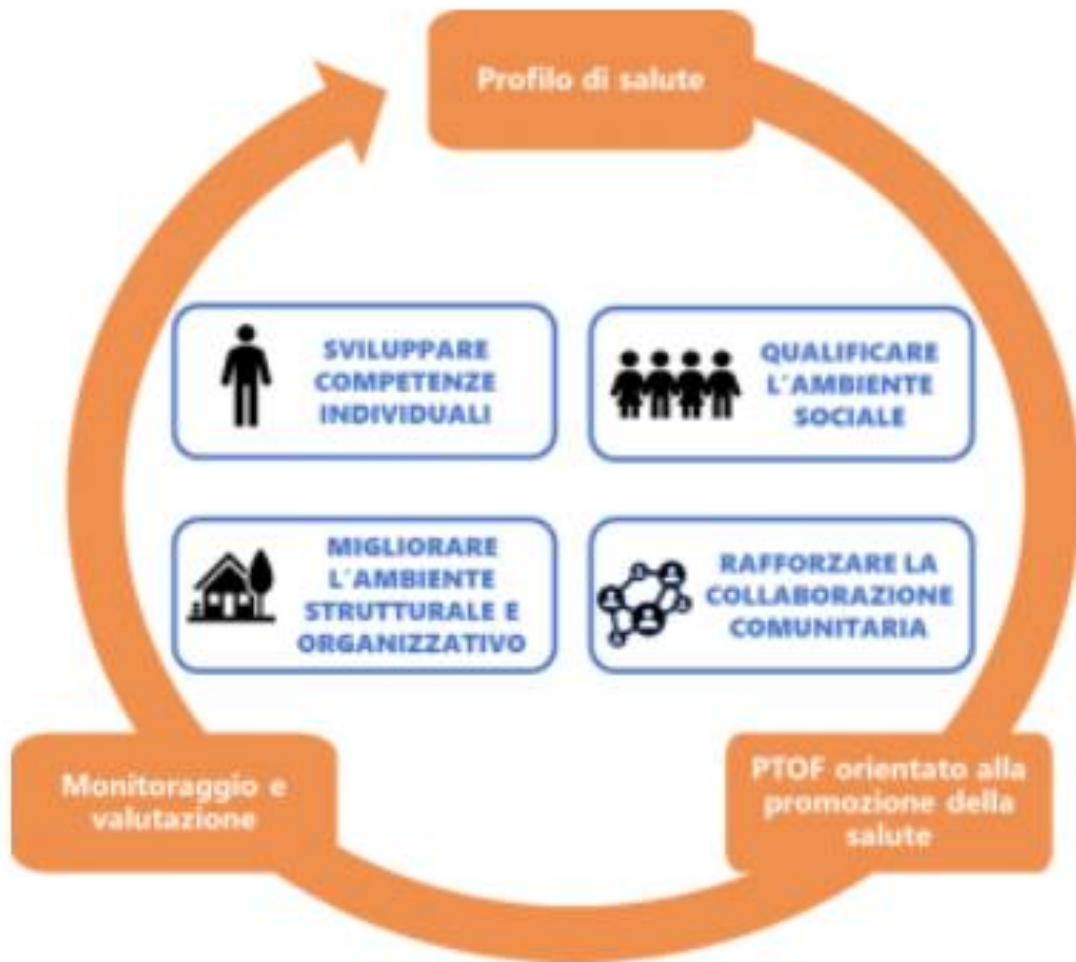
Profilo di salute

SVILUPPARE COMPETENZE INDIVIDUALI

QUALIFICARE L'AMBIENTE SOCIALE

MIGLIORARE L'AMBIENTE STRUTTURALE E ORGANIZZATIVO

RAFFORZARE LA COLLABORAZIONE COMUNITARIA

Monitoraggio e valutazione

PTOF orientato alla promozione della salute